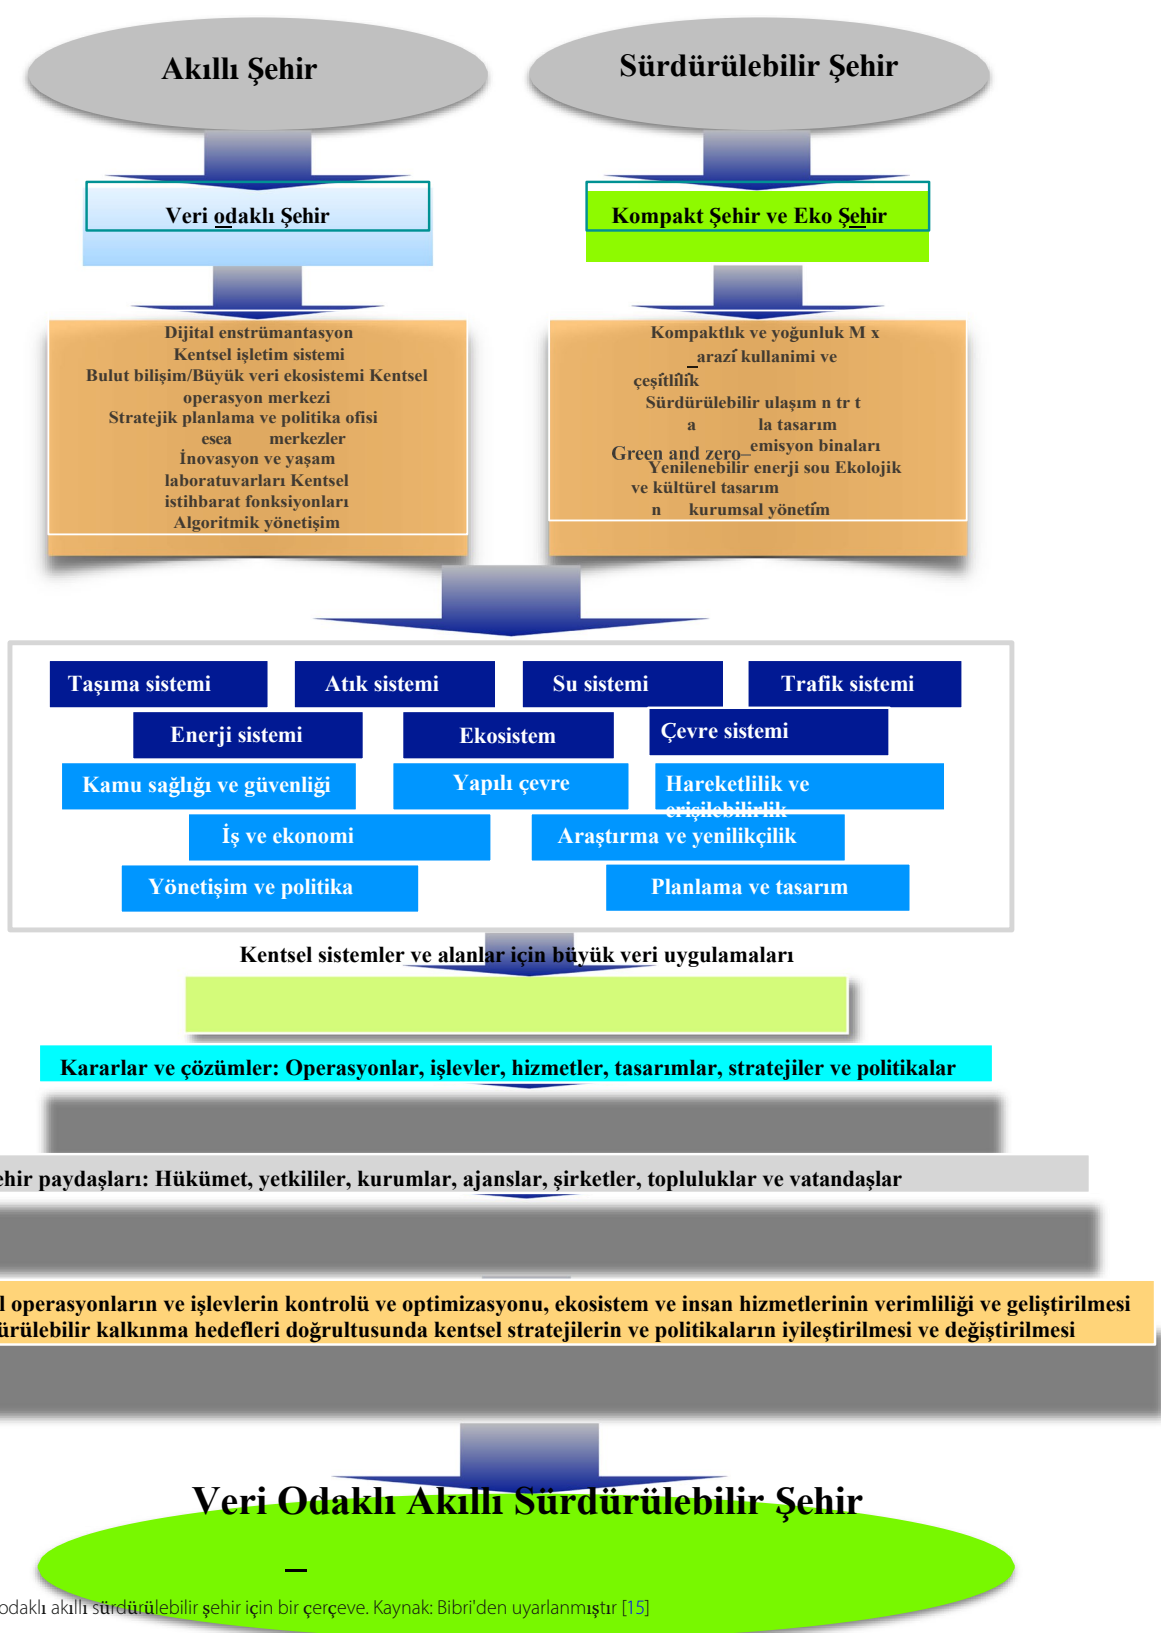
Akıllı Şehir

Sürdürülebilir Şehir

Veri odaklı Şehir

Kompakt Şehir ve Eko Şehir

Dijital enstrümantasyon
Kentsel işletim sistemi
Bulut bilişim/Büyük veri ekosistemi Kentsel operasyon merkezi
Stratejik planlama ve politika ofisi
esea merkezler
İnovasyon ve yaşam laboratuvarları Kentsel istihbarat fonksiyonları
Algoritmik yönetişim

Kompaktlık ve yoğunluk M x
arazi kullanimi ve çeşitlilik
Sürdürülebilir ulaşım n tr t
a la tasarım
Green and zero–emisyon binaları
Yenilenebilir enerji sou Ekolojik ve kültürel tasarım
n kurumsal yönetim

Taşıma sistemi
Atık sistemi
Su sistemi
Trafik sistemi
Enerji sistemi
Ekosistem
Çevre sistemi
Kamu sağlığı ve güvenliği
Yapılı çevre
Hareketlilik ve erişilebilirlik
İş ve ekonomi
Araştırma ve yenilikçilik
Yönetişim ve politika
Planlama ve tasarım

Kentsel sistemler ve alanlar için büyük veri uygulamaları

Kararlar ve çözümler: Operasyonlar, işlevler, hizmetler, tasarımlar, stratejiler ve politikalar

ehir paydaşları: Hükümet, yetkililer, kurumlar, ajanslar, şirketler, topluluklar ve vatandaşlar

l operasyonların ve işlevlerin kontrolü ve optimizasyonu, ekosistem ve insan hizmetlerinin verimliliği ve geliştirilmesi
ürülebilir kalkınma hedefleri doğrultusunda kentsel stratejilerin ve politikaların iyileştirilmesi ve değiştirilmesi

Veri Odaklı Akıllı Sürdürülebilir Şehir

odaklı akıllı sürdürülebilir şehir için bir çerçeve. Kaynak: Bibri'den uyarlanmıştır [15]